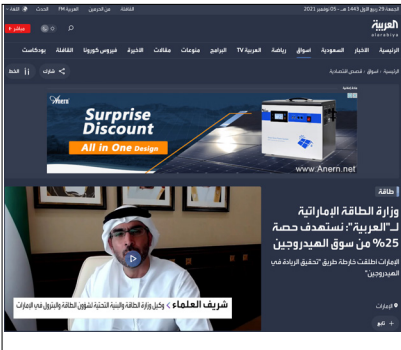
الجمعة 25 ربيع الأول 1443 هـ - 05 نوفمبر 2021 | الثقافة | من الحرمين | العربية FM | الحدث | اللغة

العربية
alarabiya

الرئيسية | الأخبار | السعودية | أسواق | رياضة | العربية TV | البرامج | منوعات | مقالات | الأخيرة | فيروس كورونا | الثقافة | بودكاست

مباشر

الرئيسية › أسواق › قصص اقتصادية

شارك | الخط

Anern

Surprise Discount

All in One Design

www.Anern.net

طاقة

وزارة الطاقة الإماراتية لـ"العربية": نستهدف حصة 25% من سوق الهيدروجين

الإمارات أطلقت خارطة طريق "تحقيق الريادة في الهيدروجين"

شريف العلماء | وكيل وزارة الطاقة والبنية التحتية لشؤون الطاقة والبترول في الإمارات

الإمارات

تابع